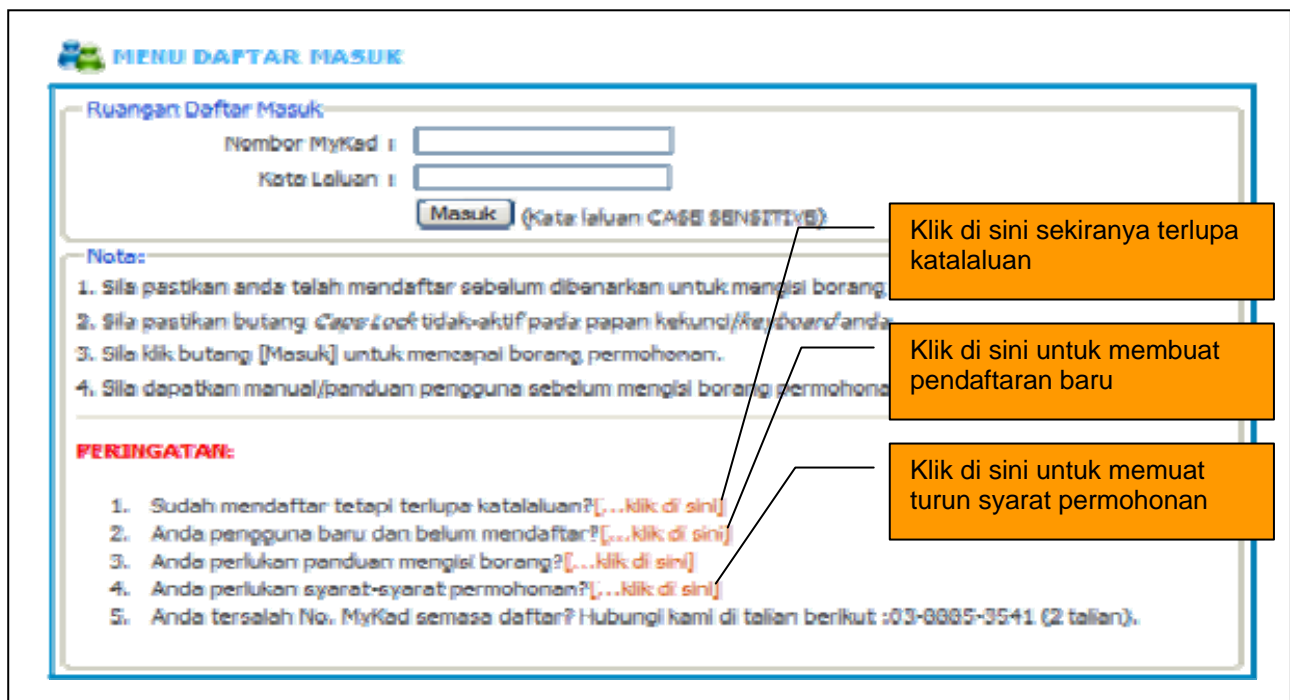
MENU DAFTAR MASUK

Ruangan Daftar Masuk

Nombor MyKad :

Kata Laluan :

Masuk (Kata laluan CASE SENSITIVE)

Klik di sini sekiranya terlupa katalaluan

Nota:

1. Sila pastikan anda telah mendaftar sebelum dibenarkan untuk mengisi borang

2. Sila pastikan butang *Caps Lock* tidak-aktif pada papan kekunci/*keyboard* anda

3. Sila klik butang [Masuk] untuk mencapai borang permohonan.

4. Sila dapatkan manual/panduan pengguna sebelum mengisi borang permohona

Klik di sini untuk membuat pendaftaran baru

PERINGATAN:

Klik di sini untuk memuat turun syarat permohonan

1. Sudah mendaftar tetapi terlupa katalaluan?[...klik di sini]
2. Anda pengguna baru dan belum mendaftar?[...klik di sini]
3. Anda perlukan panduan mengisi borang?[...klik di sini]
4. Anda perlukan syarat-syarat permohonan?[...klik di sini]
5. Anda tersalah No. MyKad semasa daftar? Hubungi kami di talian berikut :03-8885-3541 (2 talian).